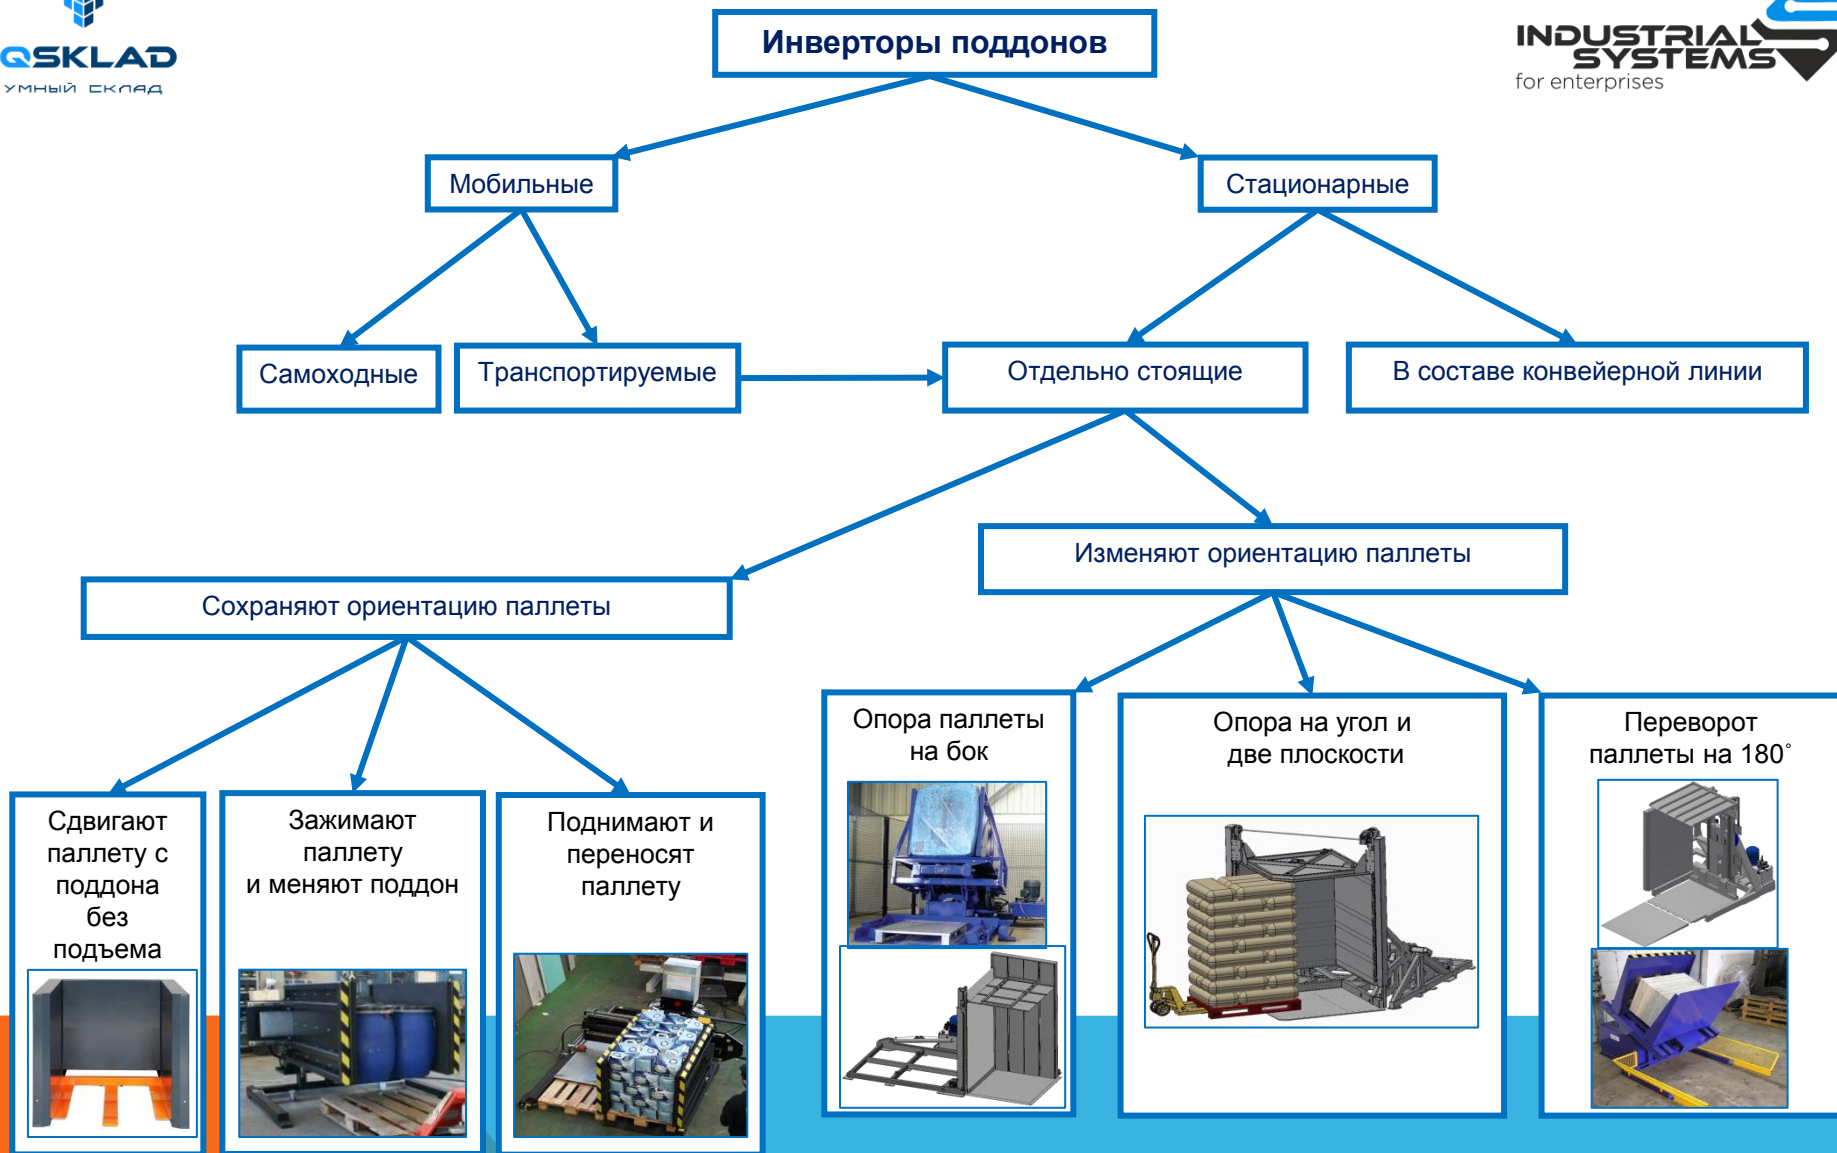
QSKLAD
умный склад

Инверторы поддонов

INDUSTRIAL SYSTEMS
for enterprises

Мобильные

Стационарные

Самоходные

Транспортируемые

Отдельно стоящие

В составе конвейерной линии

Изменяют ориентацию паллеты

Сохраняют ориентацию паллеты

Опора паллеты на бок

Опора на угол и две плоскости

Переворот паллеты на 180°

Сдвигают паллету с поддона без подъема

Зажимают паллету и меняют поддон

Поднимают и переносят паллету